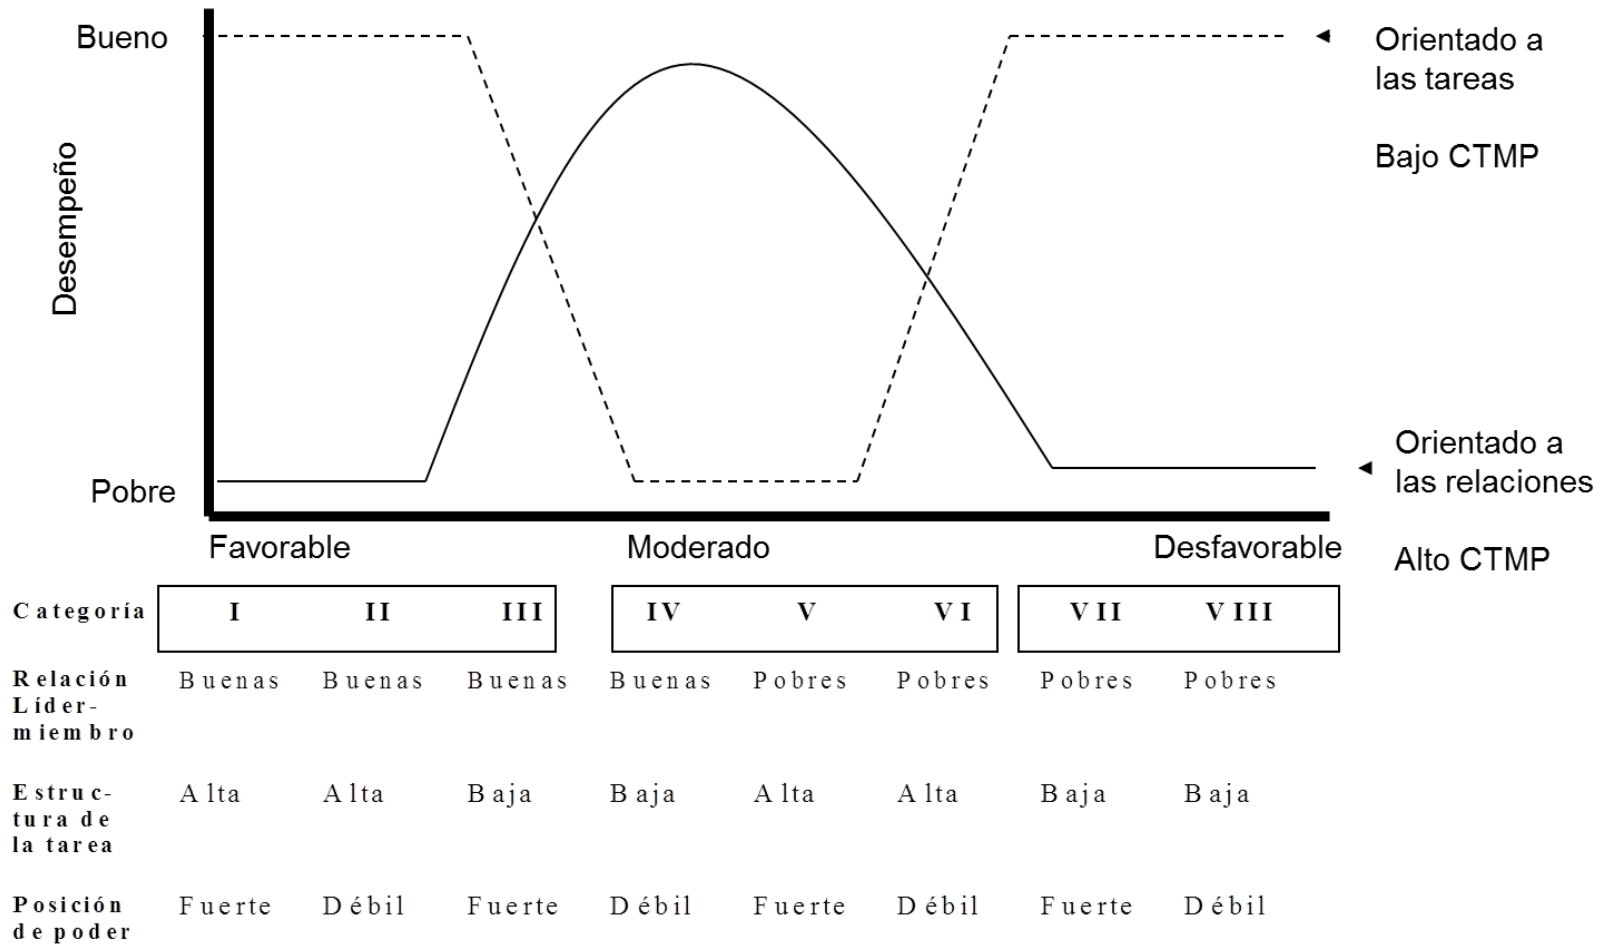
Bueno

Desempeño

Pobre

Orientado a las tareas

Bajo CTMP

Orientado a las relaciones

Favorable

Moderado

Desfavorable

Alto CTMP

| Categoría | I | II | III | IV | V | VI | VII | VIII |
|---|---|---|---|---|---|---|---|---|
| Relación Líder-miembro | Buenas | Buenas | Buenas | Buenas | Pobres | Pobres | Pobres | Pobres |
| Estructura de la tarea | Alta | Alta | Baja | Baja | Alta | Alta | Baja | Baja |
| Posición de poder | Fuerte | Débil | Fuerte | Débil | Fuerte | Débil | Fuerte | Débil |